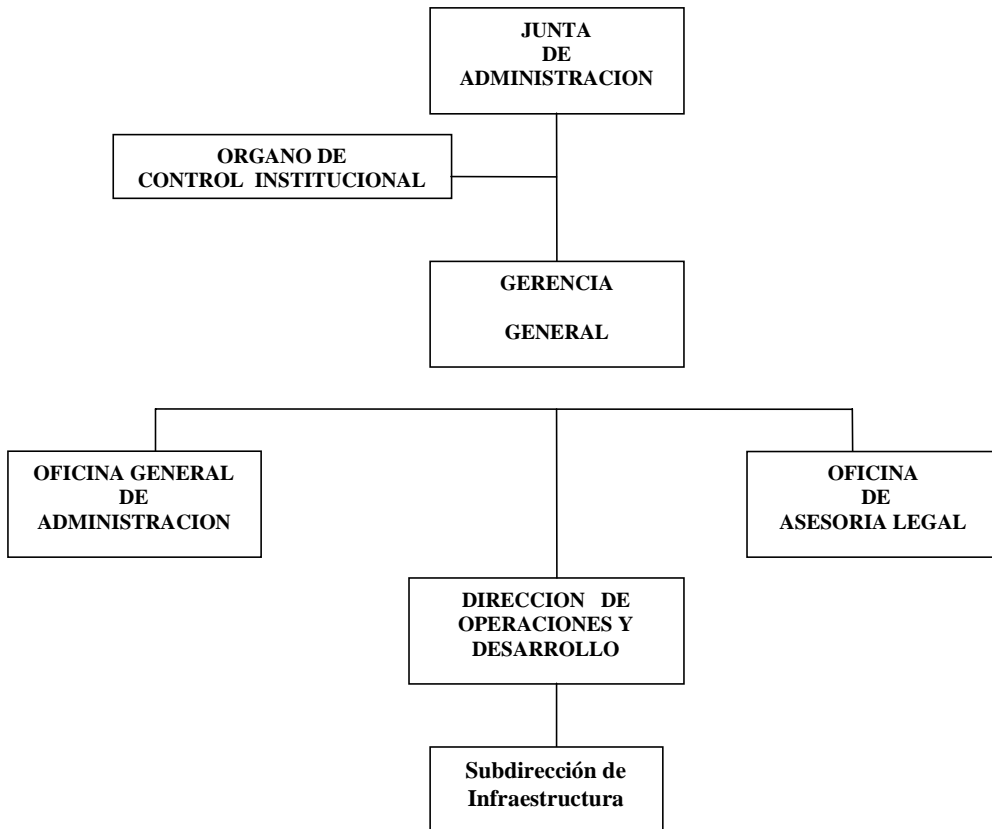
JUNTA
DE
ADMINISTRACION

ORGANO DE
CONTROL INSTITUCIONAL

GERENCIA

GENERAL

OFICINA GENERAL
DE
ADMINISTRACION

OFICINA
DE
ASESORIA LEGAL

DIRECCION DE
OPERACIONES Y
DESARROLLO

Subdirección de
Infraestructura